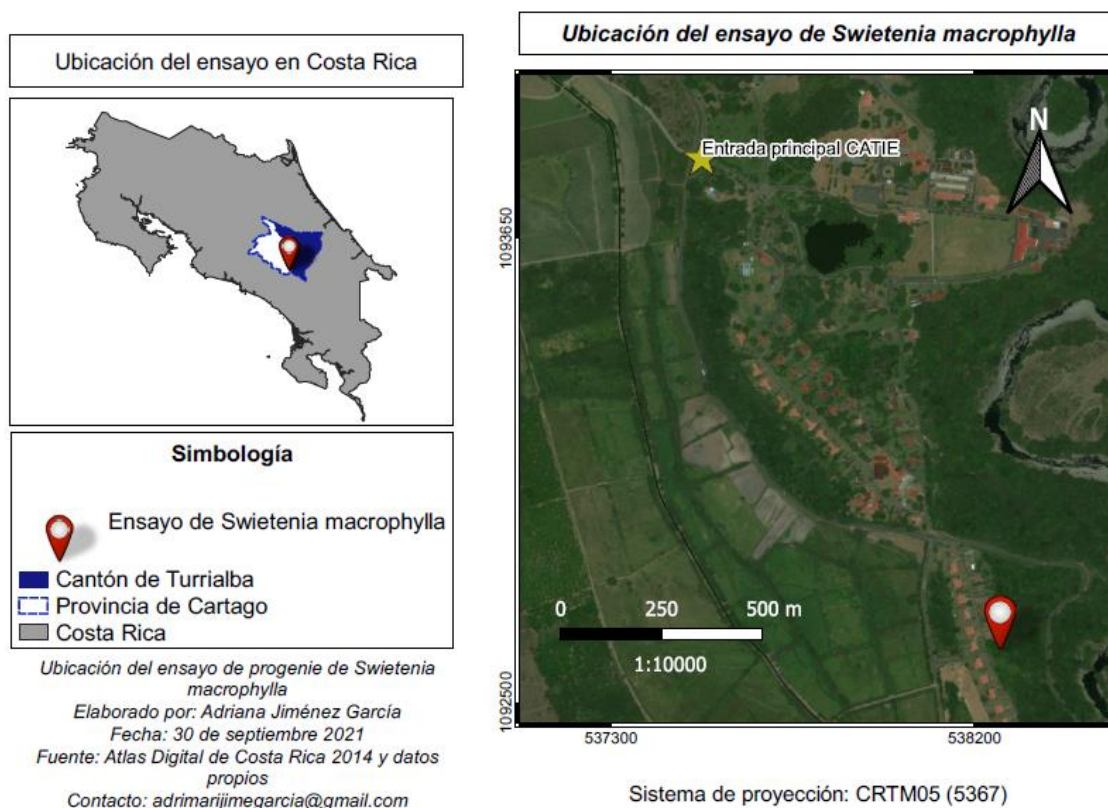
Ubicación del ensayo en Costa Rica

Simbología

Ensayo de Swietenia macrophylla
Cantón de Turrialba
Provincia de Cartago
Costa Rica

Ubicación del ensayo de progenie de Swietenia macrophylla
Elaborado por: Adriana Jiménez García
Fecha: 30 de septiembre 2021
Fuente: Atlas Digital de Costa Rica 2014 y datos propios
Contacto: adrimarijimegarcia@gmail.com

Ubicación del ensayo de Swietenia macrophylla

Entrada principal CATIE

N

1093650

1092500

0 250 500 m

1:10000

537300

538200

Sistema de proyección: CRTM05 (5367)